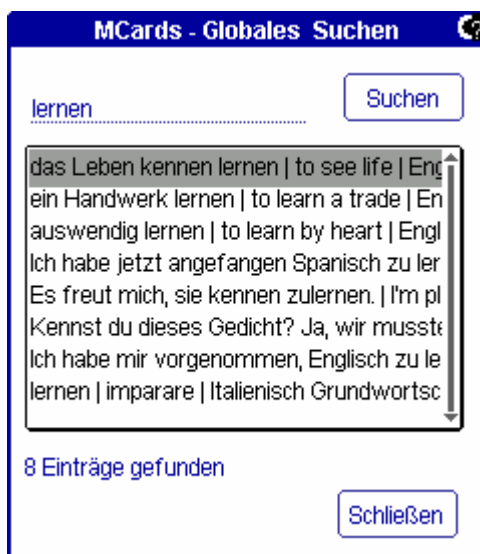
MCards - Globales Suchen

lernen

Suchen

das Leben kennen lernen | to see life | Eng
ein Handwerk lernen | to learn a trade | En
auswendig lernen | to learn by heart | Engl
Ich habe jetzt angefangen Spanisch zu ler
Es freut mich, sie kennen zulernen. | I'm pl
Kennst du dieses Gedicht? Ja, wir musste
Ich habe mir vorgenommen, Englisch zu le
lernen | imparare | Italienisch Grundwortsc

8 Einträge gefunden

Schließen